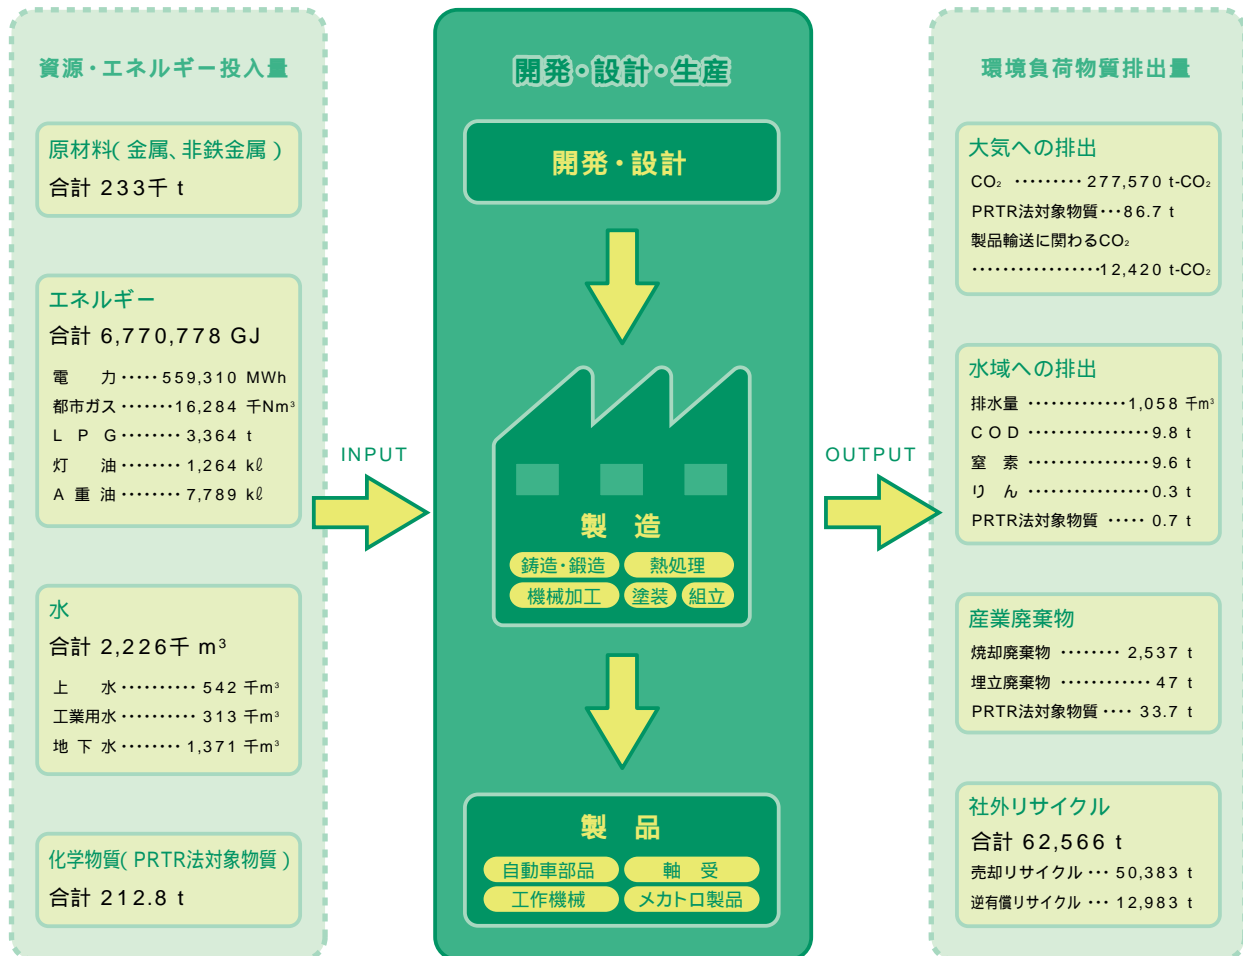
資源・エネルギー投入量

原材料( 金属、非鉄金属 )
合計 233千 t

エネルギー
合計 6,770,778 GJ
電　力・・・・・559,310 MWh
都市ガス・・・・・・・・16,284 千Nm³
L P G・・・・・・・・3,364 t
灯　油・・・・・・・・1,264 kℓ
A 重 油・・・・・・・・7,789 kℓ

水
合計 2,226千 m³
上　水・・・・・・・・・・542 千m³
工業用水・・・・・・・・・・313 千m³
地 下 水・・・・・・・・1,371 千m³

化学物質( PRTR法対象物質 )
合計 212.8 t

INPUT

開発・設計・生産

開発・設計

製　造
鋳造・鍛造
熱処理
機械加工
塗装
組立

製　品
自動車部品
軸　受
工作機械
メカトロ製品

OUTPUT

環境負荷物質排出量

大気への排出
$CO_2$ ・・・・・・・・・・277,570 t-$CO_2$
PRTR法対象物質・・・86.7 t
製品輸送に関わる$CO_2$
・・・・・・・・・・・・・・・・・・12,420 t-$CO_2$

水域への排出
排水量 ・・・・・・・・・・・・・・1,058 千m³
C O D ・・・・・・・・・・・・・・・・・9.8 t
窒　素 ・・・・・・・・・・・・・・・・・9.6 t
り　ん ・・・・・・・・・・・・・・・・・0.3 t
PRTR法対象物質 ・・・・・ 0.7 t

産業廃棄物
焼却廃棄物 ・・・・・・・・ 2,537 t
埋立廃棄物 ・・・・・・・・・・・・・ 47 t
PRTR法対象物質・・・・ 33.7 t

社外リサイクル
合計 62,566 t
売却リサイクル・・・ 50,383 t
逆有償リサイクル・・・ 12,983 t